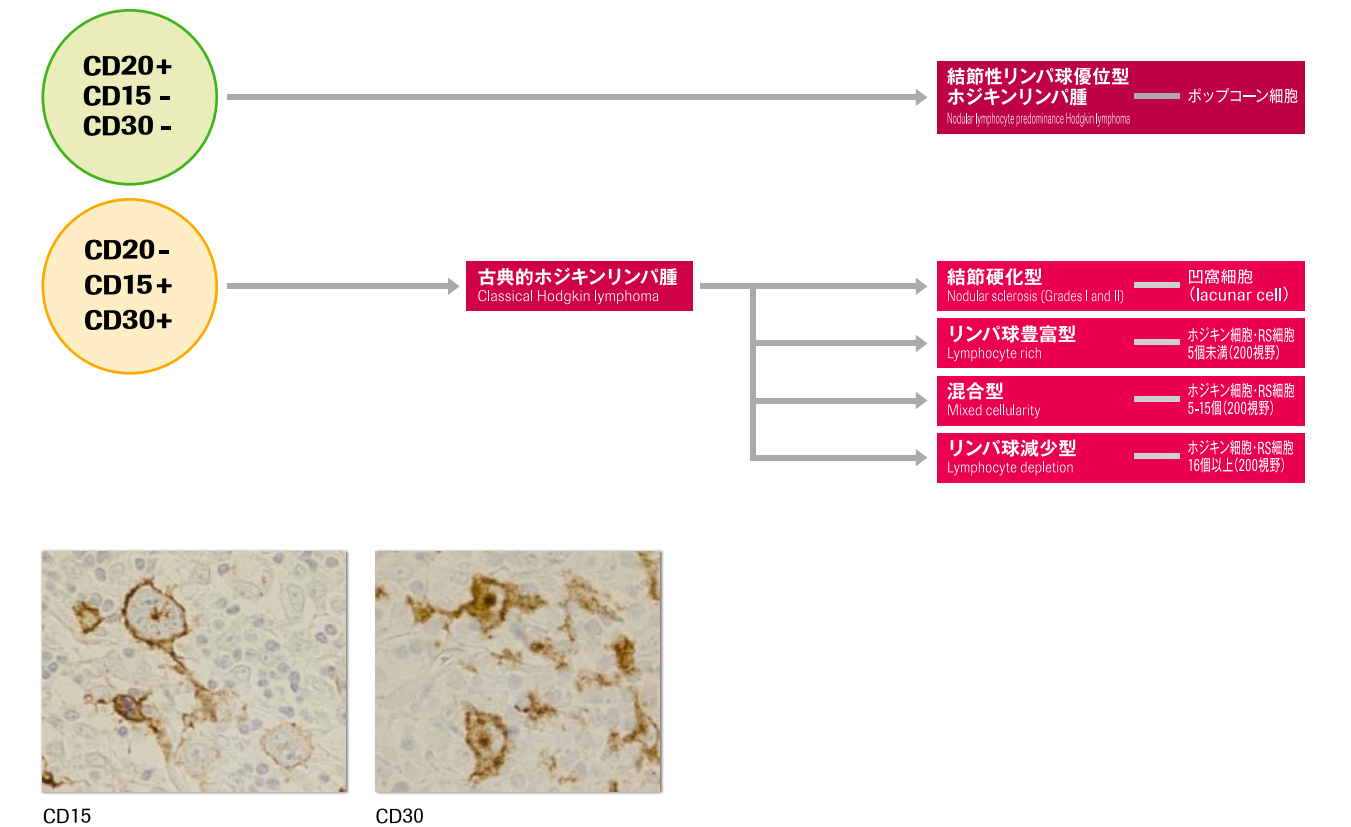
CD20+
CD15 -
CD30 -

結節性リンパ球優位型
ホジキンリンパ腫
Nodular lymphocyte predominance Hodgkin lymphoma

ポップコーン細胞

CD20-
CD15+
CD30+

古典的ホジキンリンパ腫
Classical Hodgkin lymphoma

結節硬化型
Nodular sclerosis (Grades I and II)

凹窩細胞
(lacunar cell)

リンパ球豊富型
Lymphocyte rich

ホジキン細胞・RS細胞
5個未満(200視野)

混合型
Mixed cellularity

ホジキン細胞・RS細胞
5-15個(200視野)

リンパ球減少型
Lymphocyte depletion

ホジキン細胞・RS細胞
16個以上(200視野)

CD15

CD30